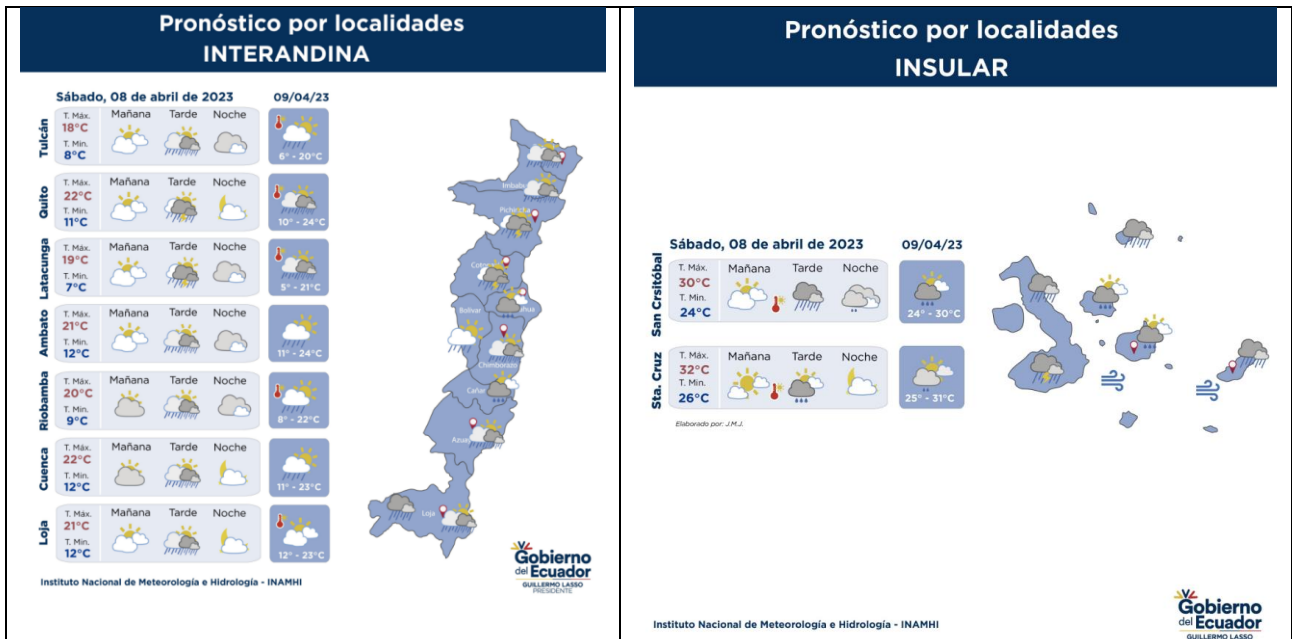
Pronóstico por localidades
INTERANDINA

Sábado, 08 de abril de 2023 09/04/23

| | | Mañana | Tarde | Noche | 09/04/23 |
|---|---|---|---|---|---|
| Tulcán | T. Máx. 18°C T. Min. 8°C | | | | 6° - 20°C |
| Quito | T. Máx. 22°C T. Min. 11°C | | | | 10° - 24°C |
| Latacunga | T. Máx. 19°C T. Min. 7°C | | | | 5° - 21°C |
| Ambato | T. Máx. 21°C T. Min. 12°C | | | | 11° - 24°C |
| Riobamba | T. Máx. 20°C T. Min. 9°C | | | | 8° - 22°C |
| Cuenca | T. Máx. 22°C T. Min. 12°C | | | | 11° - 23°C |
| Loja | T. Máx. 21°C T. Min. 12°C | | | | 12° - 23°C |

Imbabura
Pichincha
Cotopaxi
Tungurahua
Bolívar
Chimborazo
Cañar
Azuay
Loja

Instituto Nacional de Meteorología e Hidrología - INAMHI

Gobierno del Ecuador
GUILLERMO LASSO
PRESIDENTE

Pronóstico por localidades
INSULAR

Sábado, 08 de abril de 2023 09/04/23

| | | Mañana | Tarde | Noche | 09/04/23 |
|---|---|---|---|---|---|
| San Crsitóbal | T. Máx. 30°C T. Min. 24°C | | | | 24° - 30°C |
| Sta. Cruz | T. Máx. 32°C T. Min. 26°C | | | | 25° - 31°C |

Elaborado por: J.M.J.

Instituto Nacional de Meteorología e Hidrología - INAMHI

Gobierno del Ecuador
GUILLERMO LASSO